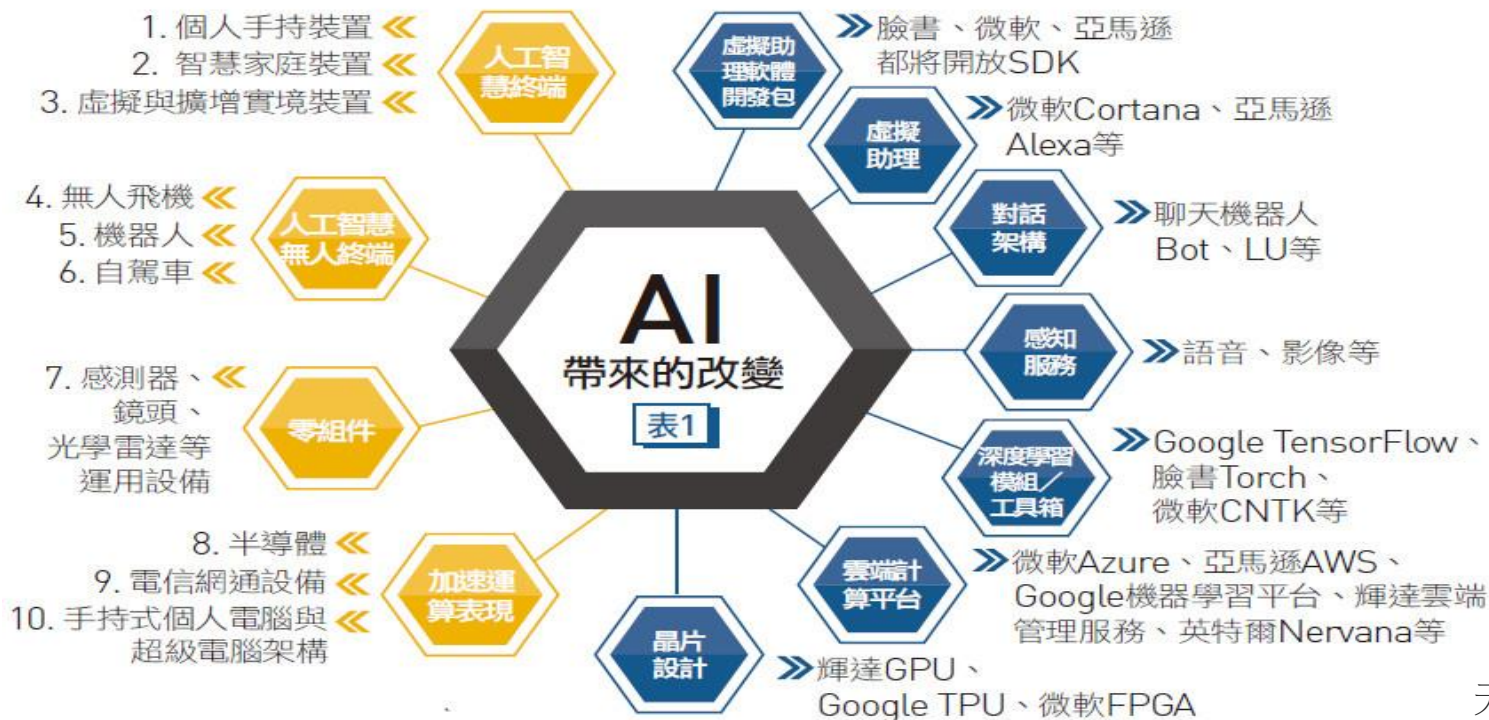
AI
帶來的改變
表1

人工智慧終端
1. 個人手持裝置 «
2. 智慧家庭裝置 «
3. 虛擬與擴增實境裝置 «

人工智慧無人終端
4. 無人飛機 «
5. 機器人 «
6. 自駕車 «

零組件
7. 感測器、鏡頭、光學雷達等運用設備 «

加速運算表現
8. 半導體 «
9. 電信網通設備 «
10. 手持式個人電腦與超級電腦架構 «

虛擬助理軟體開發包
» 臉書、微軟、亞馬遜都將開放SDK

虛擬助理
» 微軟Cortana、亞馬遜Alexa等

對話架構
» 聊天機器人Bot、LU等

感知服務
» 語音、影像等

深度學習模組/工具箱
» Google TensorFlow、臉書Torch、微軟CNTK等

雲端計算平台
» 微軟Azure、亞馬遜AWS、Google機器學習平台、輝達雲端管理服務、英特爾Nervana等

晶片設計
» 輝達GPU、Google TPU、微軟FPGA

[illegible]